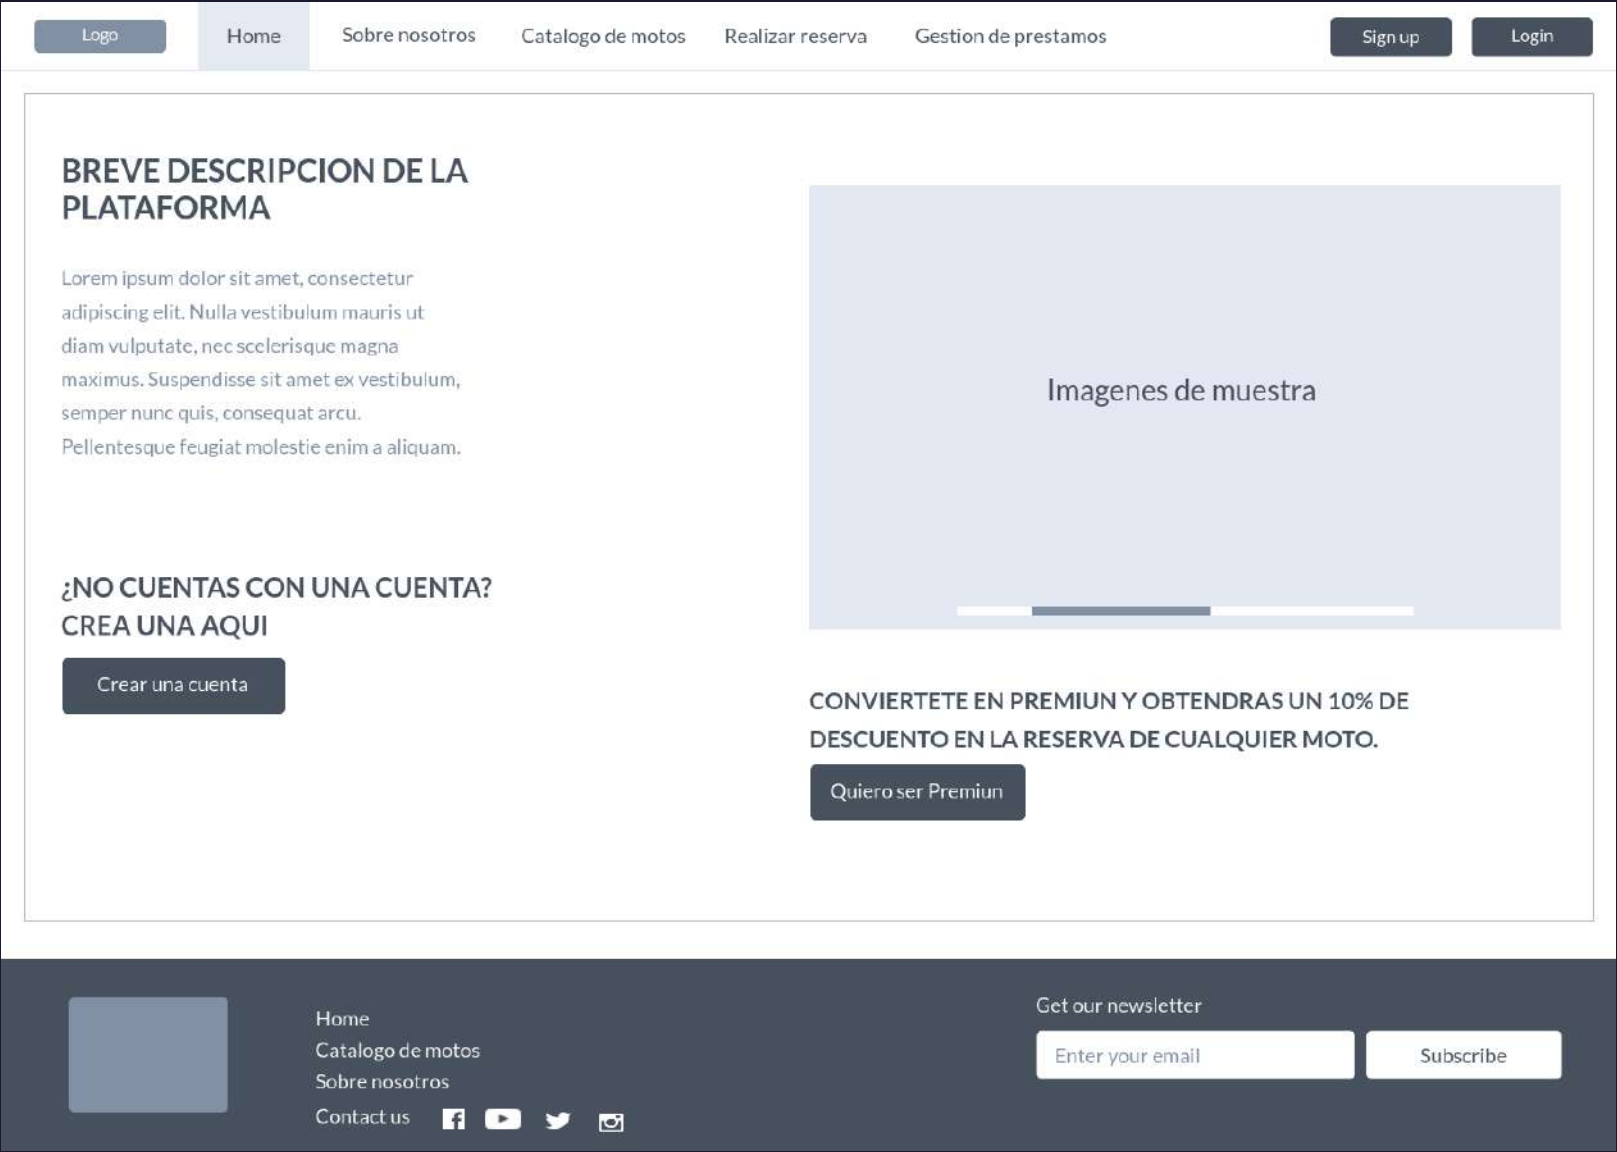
Logo

Home

Sobre nosotros

Catalogo de motos

Realizar reserva

Gestion de prestamos

Sign up

Login

BREVE DESCRIPCION DE LA PLATAFORMA

Lorem ipsum dolor sit amet, consectetur adipiscing elit. Nulla vestibulum mauris ut diam vulputate, nec scelerisque magna maximus. Suspendisse sit amet ex vestibulum, semper nunc quis, consequat arcu. Pellentesque feugiat molestie enim a aliquam.

Imagenes de muestra

¿NO CUENTAS CON UNA CUENTA? CREA UNA AQUI

Crear una cuenta

CONVIERTETE EN PREMIUN Y OBTENDRAS UN 10% DE DESCUENTO EN LA RESERVA DE CUALQUIER MOTO.

Quiero ser Premiun

Home
Catalogo de motos
Sobre nosotros
Contact us

Get our newsletter

Enter your email

Subscribe